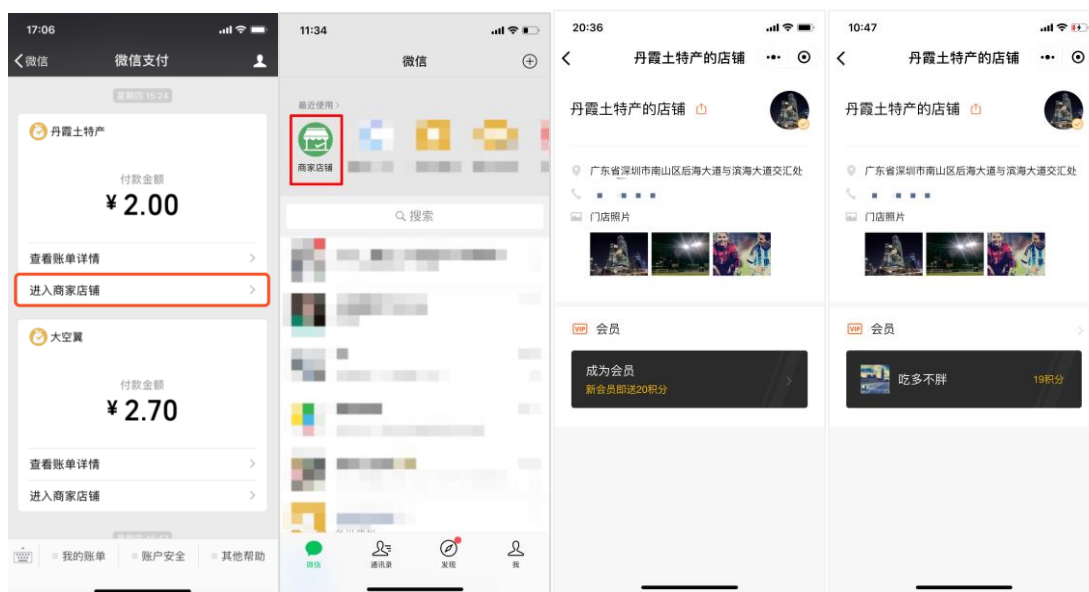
17:06
〈微信 微信支付
星期四 15:24
丹霞土特产
付款金额
¥ 2.00
查看账单详情
进入商家店铺
大空翼
付款金额
¥ 2.70
查看账单详情
进入商家店铺
我的账单 账户安全 其他帮助

11:34
微信
最近使用 >
商家店铺
Q 搜索
微信 通讯录 发现 我

20:36
丹霞土特产的店铺
丹霞土特产的店铺
广东省深圳市南山区后海大道与滨海大道交汇处
门店照片
VIP 会员
成为会员
新会员即送20积分

10:47
丹霞土特产的店铺
丹霞土特产的店铺
广东省深圳市南山区后海大道与滨海大道交汇处
门店照片
VIP 会员
吃多不胖
19积分